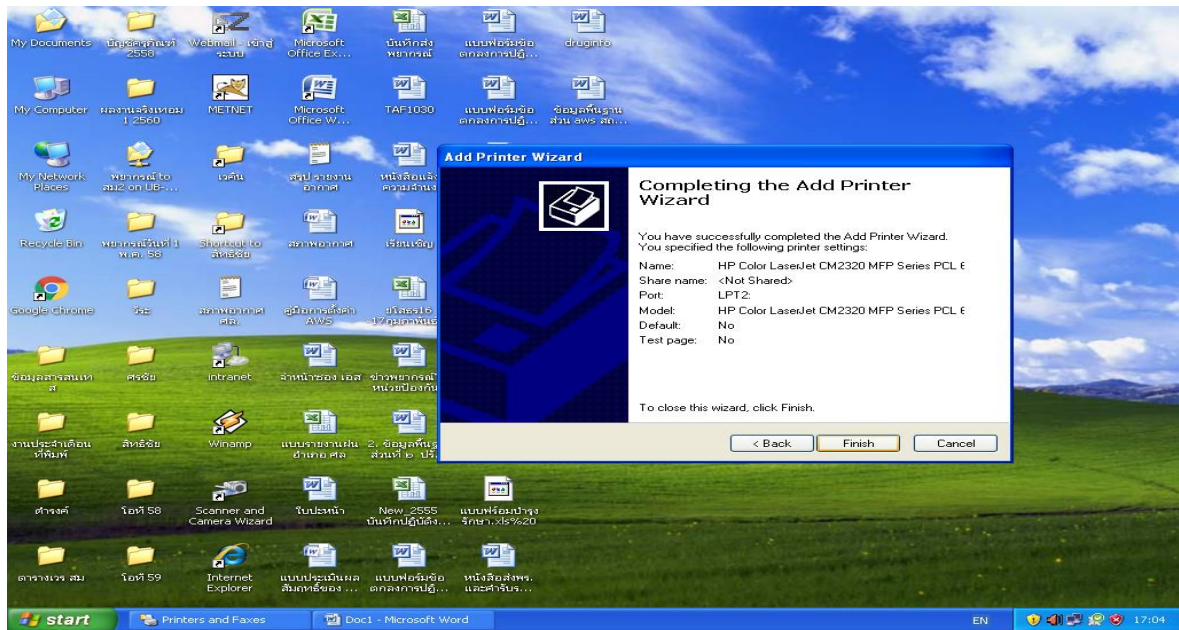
My Documents
บัญชีครุภัณฑ์ 2556
Webmail - เข้าสู่ระบบ
Microsoft Office Ex...
บันทึกส่งพยากรณ์
แบบฟอร์มข้อตกลงการปฏิ...
druginfo

My Computer
ผลงานจริงเทอม 1 2560
METNET
Microsoft Office W...
TAF1030
แบบฟอร์มข้อตกลงการปฏิ...
ข้อมูลพื้นฐานส่วน aws สถ...

My Network Places
พยากรณ์ to สม2 on UB-...
เวคิน
สรุปรายงานอากาศ
หนังสือแจ้งความจำนง

Recycle Bin
พยากรณ์วันที่ 1 พ.ค. 58
Shortcut to สิทธิชัย
สภาพอากาศ
เรียนเชิญ

Google Chrome
วีระ
สภาพอากาศ ศล.
คู่มือการตั้งค่า AWS
ปีลสธ16 17ตุลาคม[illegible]

ข้อมูลสารสนเทศ
ศรชัย
intranet
จำหน่ายของ เอส
ข่าวพยากรณ์หน่วยป้องกัน

งานประจำเดือนที่พิมพ์
สิทธิชัย
Winamp
แบบรายงานฝนอำเภอ ศล
2. ข้อมูลพื้นฐานส่วนที่ ๒ ปริ...

ดำรงค์
โอที 58
Scanner and Camera Wizard
ใบประหน้า
New_2555 บันทึกปฏิบัติง...
แบบฟร์อมบำรุงรักษา.xls%20

ตารางเวร สม
โอที 59
Internet Explorer
แบบประเมินผลสัมฤทธิ์ของ ...
แบบฟอร์มข้อตกลงการปฏิ...
หนังสือส่งพร. และคำรับร...

Add Printer Wizard

Completing the Add Printer Wizard

You have successfully completed the Add Printer Wizard. You specified the following printer settings:

| | |
|---|---|
| Name: | HP Color LaserJet CM2320 MFP Series PCL 6 |
| Share name: | <Not Shared> |
| Port: | LPT2: |
| Model: | HP Color LaserJet CM2320 MFP Series PCL 6 |
| Default: | No |
| Test page: | No |

To close this wizard, click Finish.

< Back
Finish
Cancel

start
Printers and Faxes
Doc1 - Microsoft Word
EN
17:04